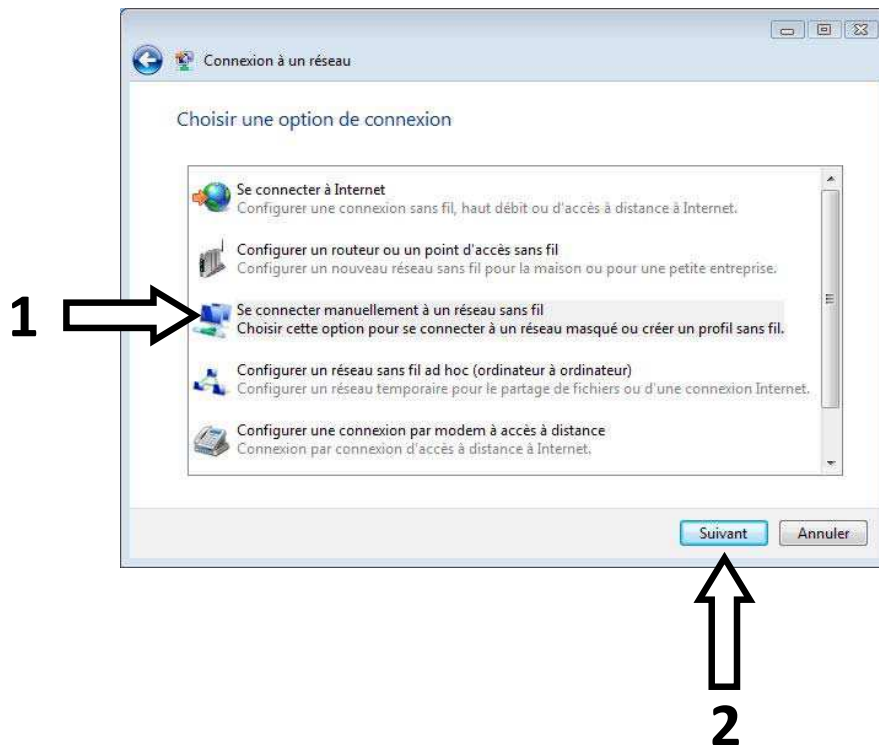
Connexion à un réseau

Choisir une option de connexion

Se connecter à Internet
Configurer une connexion sans fil, haut débit ou d'accès à distance à Internet.

Configurer un routeur ou un point d'accès sans fil
Configurer un nouveau réseau sans fil pour la maison ou pour une petite entreprise.

1

Se connecter manuellement à un réseau sans fil
Choisir cette option pour se connecter à un réseau masqué ou créer un profil sans fil.

Configurer un réseau sans fil ad hoc (ordinateur à ordinateur)
Configurer un réseau temporaire pour le partage de fichiers ou d'une connexion Internet.

Configurer une connexion par modem à accès à distance
Connexion par connexion d'accès à distance à Internet.

Suivant Annuler

2